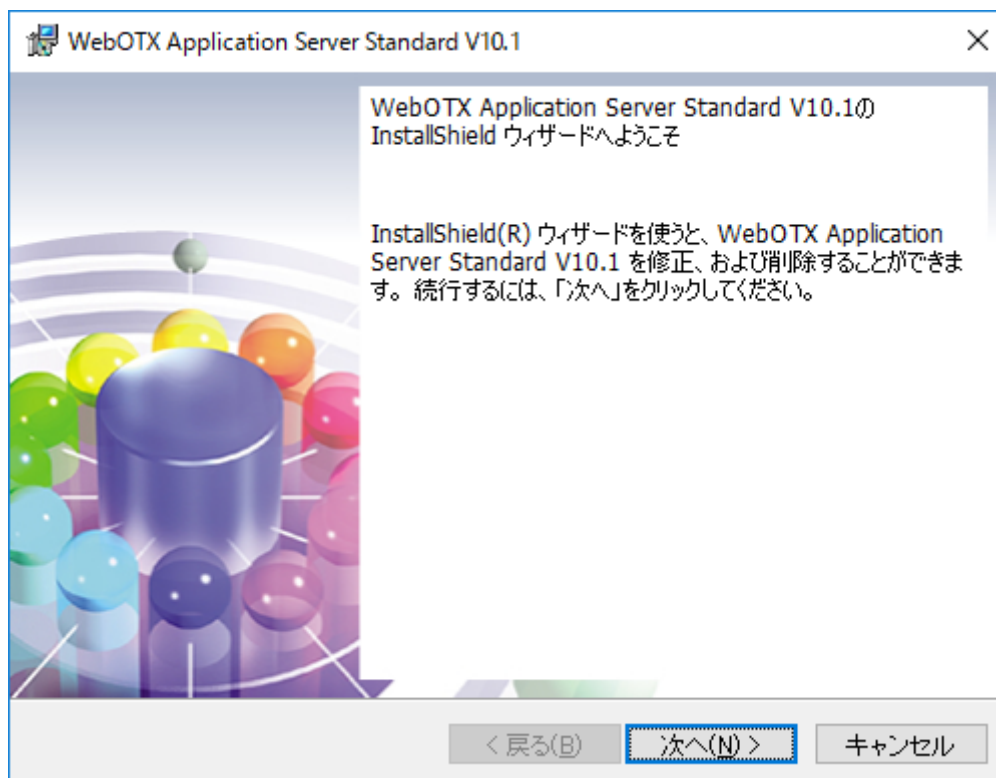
WebOTX Application Server Standard V10.1

×

WebOTX Application Server Standard V10.1の InstallShield ウィザードへようこそ

InstallShield(R) ウィザードを使うと、WebOTX Application Server Standard V10.1 を修正、および削除することができます。続行するには、「次へ」をクリックしてください。

< 戻る(B)

次へ(N) >

キャンセル